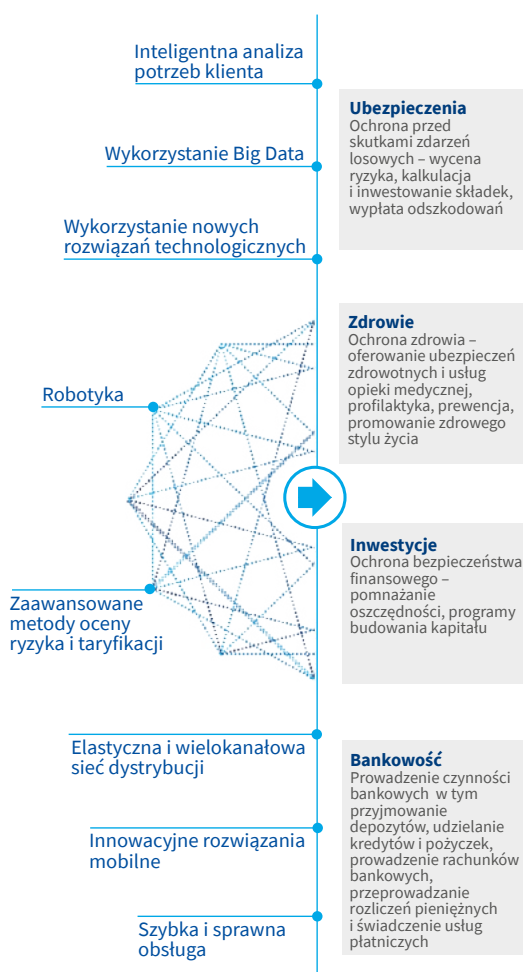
Inteligentna analiza potrzeb klienta

Wykorzystanie Big Data

Wykorzystanie nowych rozwiązań technologicznych

Robotyka

Zaawansowane metody oceny ryzyka i taryfikacji

Elastyczna i wielokanałowa sieć dystrybucji

Innowacyjne rozwiązania mobilne

Szybka i sprawna obsługa

**Ubezpieczenia**
Ochrona przed skutkami zdarzeń losowych – wycena ryzyka, kalkulacja i inwestowanie składek, wypłata odszkodowań

**Zdrowie**
Ochrona zdrowia – oferowanie ubezpieczeń zdrowotnych i usług opieki medycznej, profilaktyka, prewencja, promowanie zdrowego stylu życia

**Inwestycje**
Ochrona bezpieczeństwa finansowego – pomnażanie oszczędności, programy budowania kapitału

**Bankowość**
Prowadzenie czynności bankowych w tym przyjmowanie depozytów, udzielanie kredytów i pożyczek, prowadzenie rachunków bankowych, przeprowadzanie rozliczeń pieniężnych i świadczenie usług płatniczych